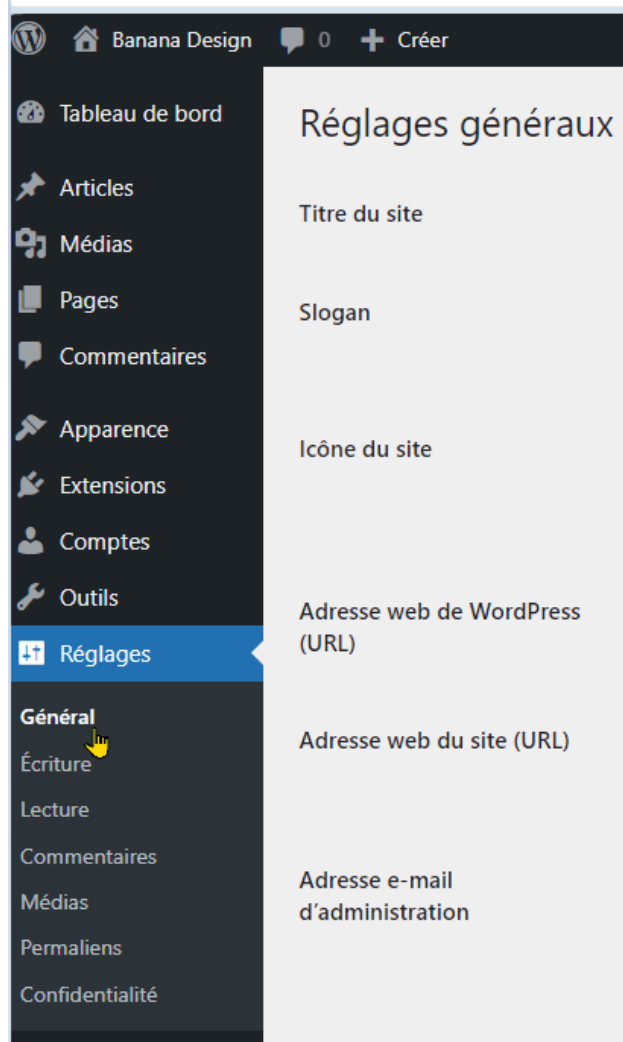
Banana Design 0 Créer

Tableau de bord

Articles

Médias

Pages

Commentaires

Apparence

Extensions

Comptes

Outils

Réglages

Général

Écriture

Lecture

Commentaires

Médias

Permaliens

Confidentialité

Réglages généraux

Titre du site

Slogan

Icône du site

Adresse web de WordPress (URL)

Adresse web du site (URL)

Adresse e-mail d’administration